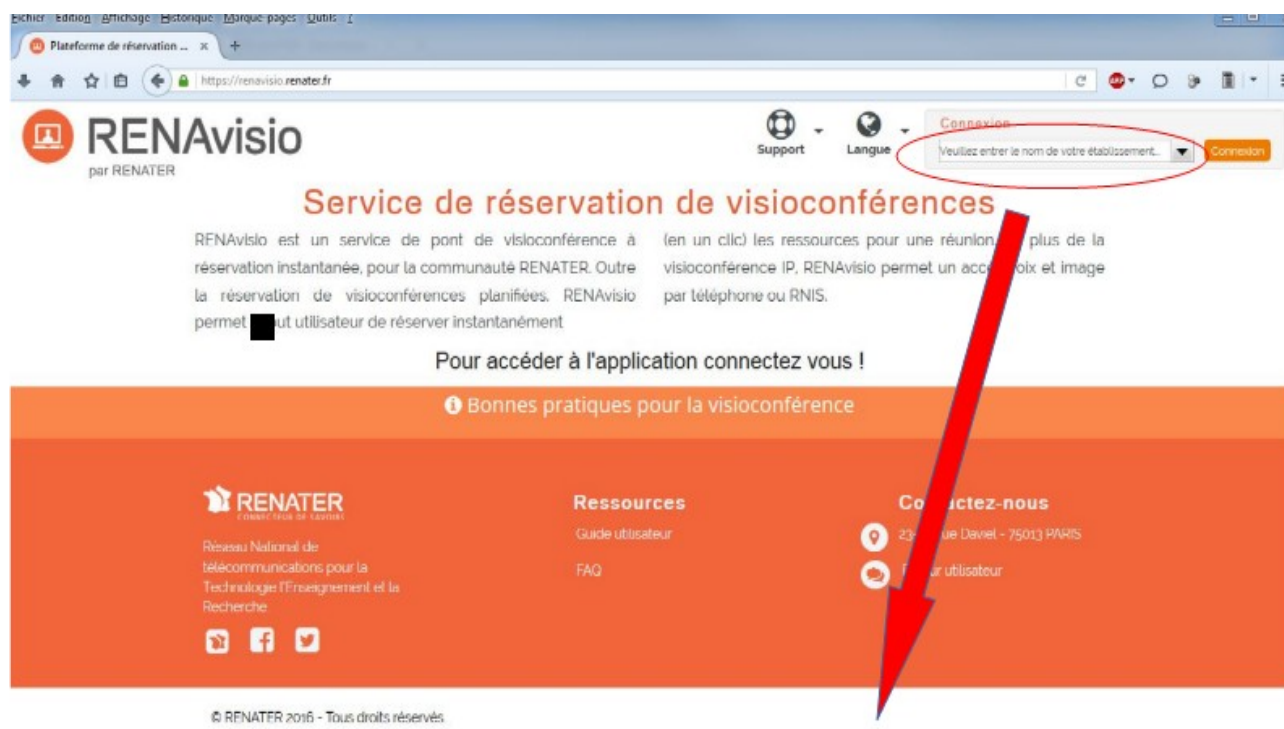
Fichier Edition Affichage Historique Marque-pages Outils ?

Plateforme de réservation ... ×

https://renavisio.renater.fr

RENAvisio
par RENATER

Support

Langue

Connexion

Veuillez entrer le nom de votre établissement...

Connexion

Service de réservation de visioconférences

RENAvisio est un service de pont de visioconférence à réservation instantanée, pour la communauté RENATER. Outre la réservation de visioconférences planifiées, RENAvisio permet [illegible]ut utilisateur de réserver instantanément (en un clic) les ressources pour une réunion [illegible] plus de la visioconférence IP, RENAvisio permet un acc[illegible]oix et image par téléphone ou RNIS.

Pour accéder à l'application connectez vous !

Bonnes pratiques pour la visioconférence

RENATER
CONNECTEUR DE SAVOIRS

Réseau National de télécommunications pour la Technologie l'Enseignement et la Recherche

Ressources

Guide utilisateur

FAQ

Co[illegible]ctez-nous

23-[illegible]ue Daviel - 75013 PARIS

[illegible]r utilisateur

© RENATER 2016 - Tous droits réservés